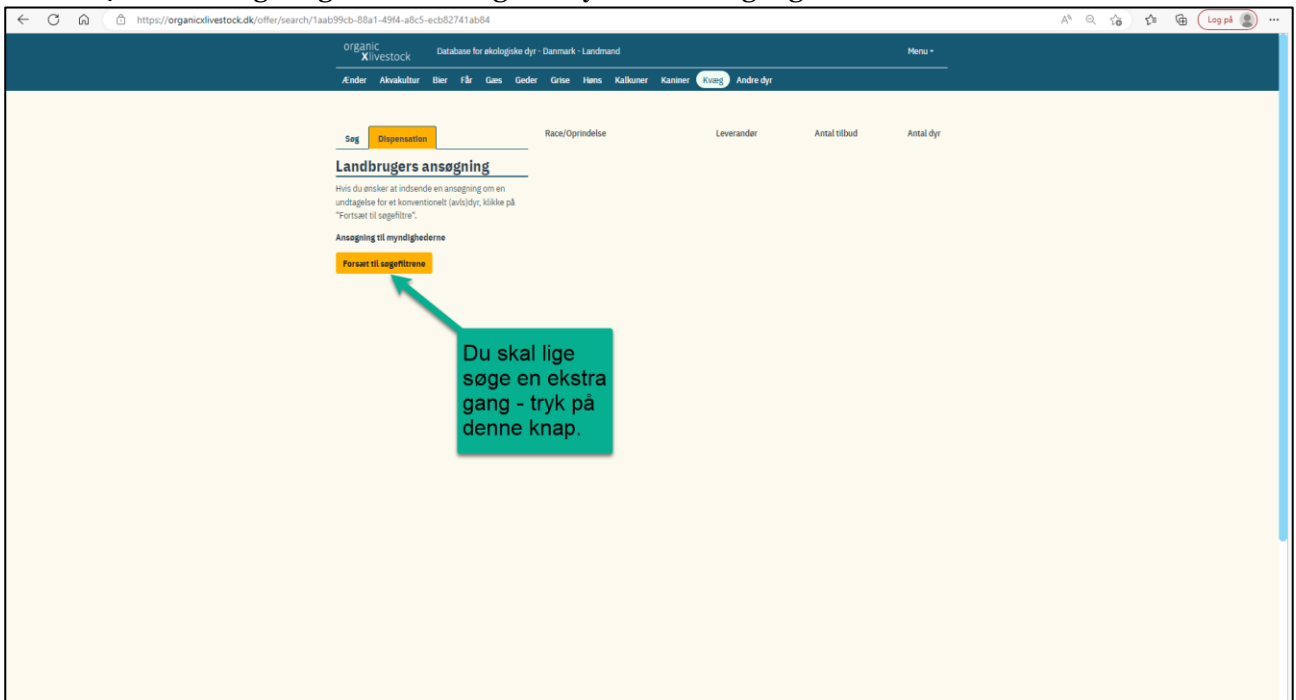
https://organicxlivestock.dk/offer/search/1aab99cb-88a1-49f4-a8c5-ecb82741ab84

Log på

organic Xlivestock Database for økologiske dyr - Danmark - Landmand Menu

Ænder Akvakultur Bier Får Gæs Geder Grise Høns Kalkuner Kaniner Kvæg Andre dyr

Søg Dispensation

Race/Oprindelse Leverandør Antal tilbud Antal dyr

Landbrugers ansøgning

Hvis du ønsker at indsende en ansøgning om en undtagelse for et konventionelt (avls)dyr, klikke på "Fortsæt til søgefiltre".

Ansøgning til myndighederne

Forsæt til søgefiltrene

Du skal lige søge en ekstra gang - tryk på denne knap.